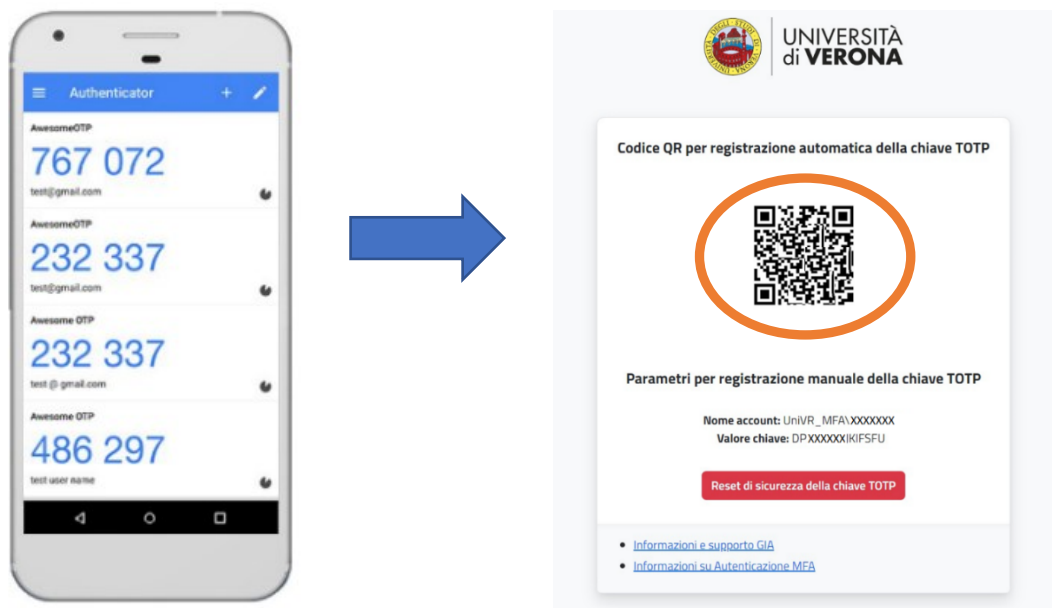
Authenticator

AwesomeOTP
767 072
test@gmail.com

AwesomeOTP
232 337
test@gmail.com

Awesome OTP
232 337
test @ gmail.com

Awesome OTP
486 297
test user name

UNIVERSITÀ di VERONA

Codice QR per registrazione automatica della chiave TOTP

Parametri per registrazione manuale della chiave TOTP

Nome account: UniVR_MFA\XXXXXXX
Valore chiave: DPXXXXXXIKIFSFU

Reset di sicurezza della chiave TOTP

Informazioni e supporto GIA
Informazioni su Autenticazione MFA